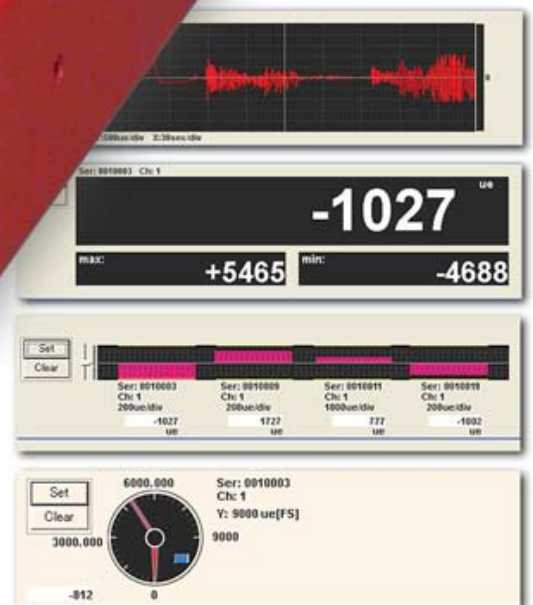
500ue/div 3:30sec/div

Ser: 0010003 Ch: 1

-1027 ue

max: +5465

min: -4688

Set

Clear

Ser: 0010003
Ch: 1
200ue/div
-1027
ue

Ser: 0010009
Ch: 1
200ue/div
1727
ue

Ser: 0010011
Ch: 1
1000ue/div
777
ue

Ser: 0010019
Ch: 1
200ue/div
-1002
ue

Set

Clear

6000.000

3000.000

9000

0

-812

Ser: 0010003
Ch: 1
V: 9000 ue[FS]